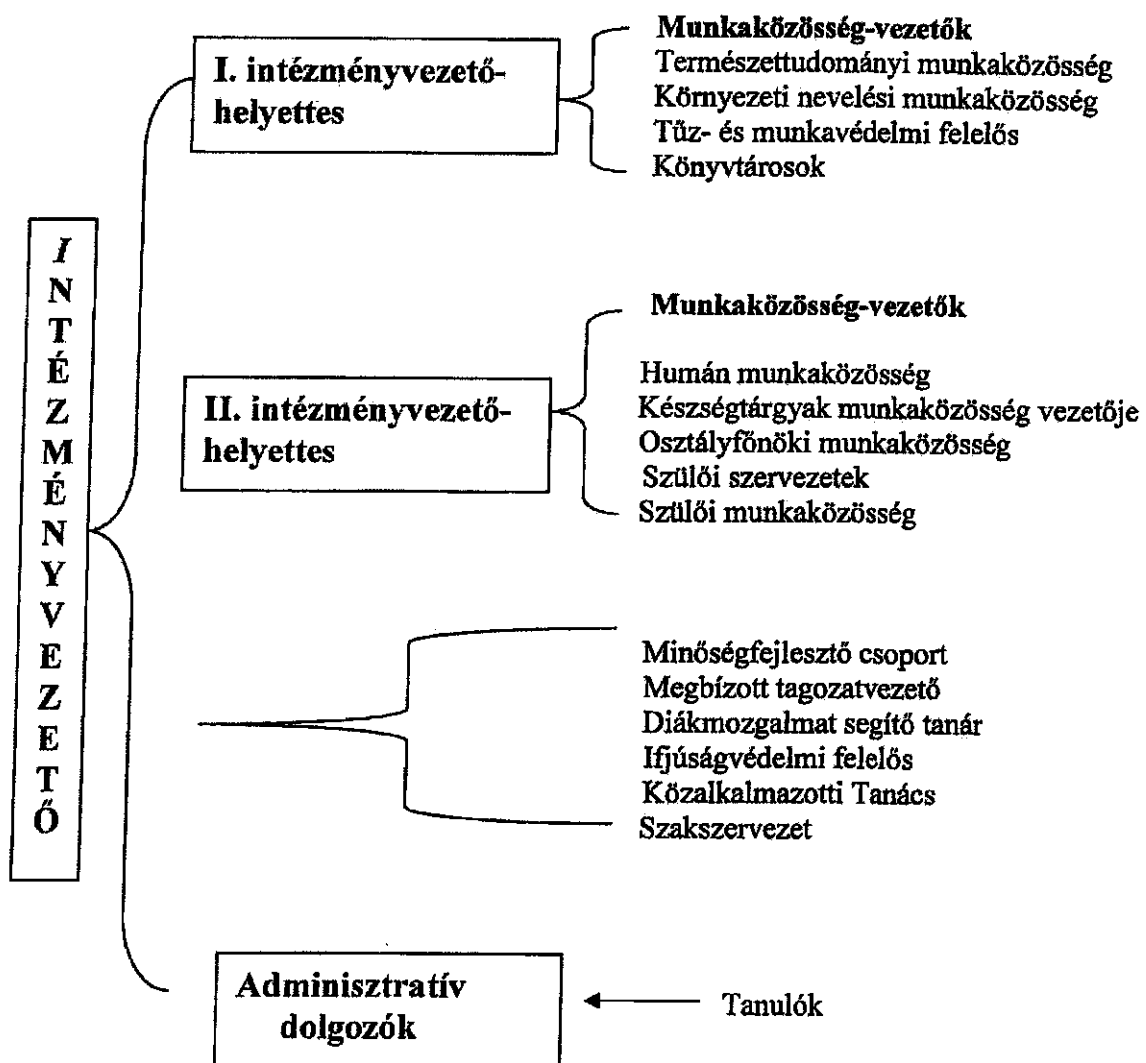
INTÉZMÉNYVEZETŐ

I. intézményvezetőhelyettes

Munkaközösség-vezetők
Természettudományi munkaközösség
Környezeti nevelési munkaközösség
Tűz- és munkavédelmi felelős
Könyvtárosok

II. intézményvezetőhelyettes

Munkaközösség-vezetők

Humán munkaközösség
Készségtárgyak munkaközösség vezetője
Osztályfőnöki munkaközösség
Szülői szervezetek
Szülői munkaközösség

Minőségfejlesztő csoport
Megbízott tagozatvezető
Diákmozgalmat segítő tanár
Ifjúságvédelmi felelős
Közalkalmazotti Tanács
Szakszervezet

Adminisztratív dolgozók

Tanulók